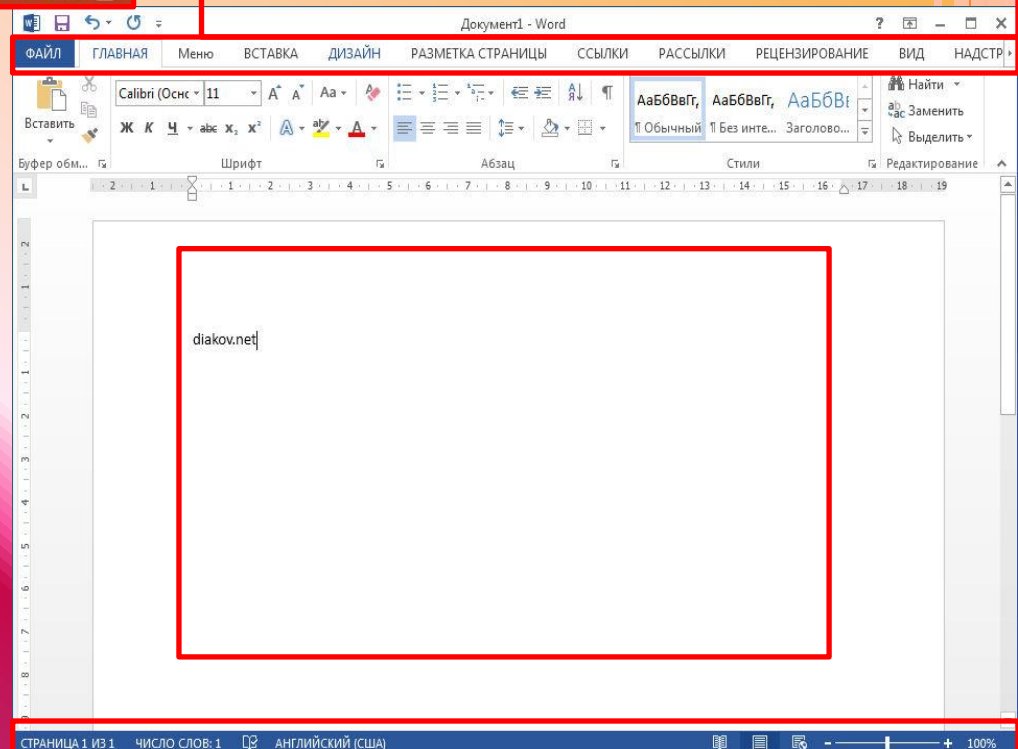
Документ1 - Word

? – □ ✕

ФАЙЛ ГЛАВНАЯ Меню ВСТАВКА ДИЗАЙН РАЗМЕТКА СТРАНИЦЫ ССЫЛКИ РАССЫЛКИ РЕЦЕНЗИРОВАНИЕ ВИД НАДСТР

Вставить

Calibri (Осн 11 A A Aa

Ж К Ч abc $x_2$ $x^2$ A

АаБбВвГг, АаБбВвГг, АаБбВ

¶ Обычный ¶ Без инте... Заголово...

Найти

Заменить

Выделить

Буфер обм... Шрифт Абзац Стили Редактирование

1 2 1 2 3 4 5 6 7 8 9 10 11 12 13 14 15 16 17 18 19

diakov.net

СТРАНИЦА 1 ИЗ 1 ЧИСЛО СЛОВ: 1 АНГЛИЙСКИЙ (США) 100%